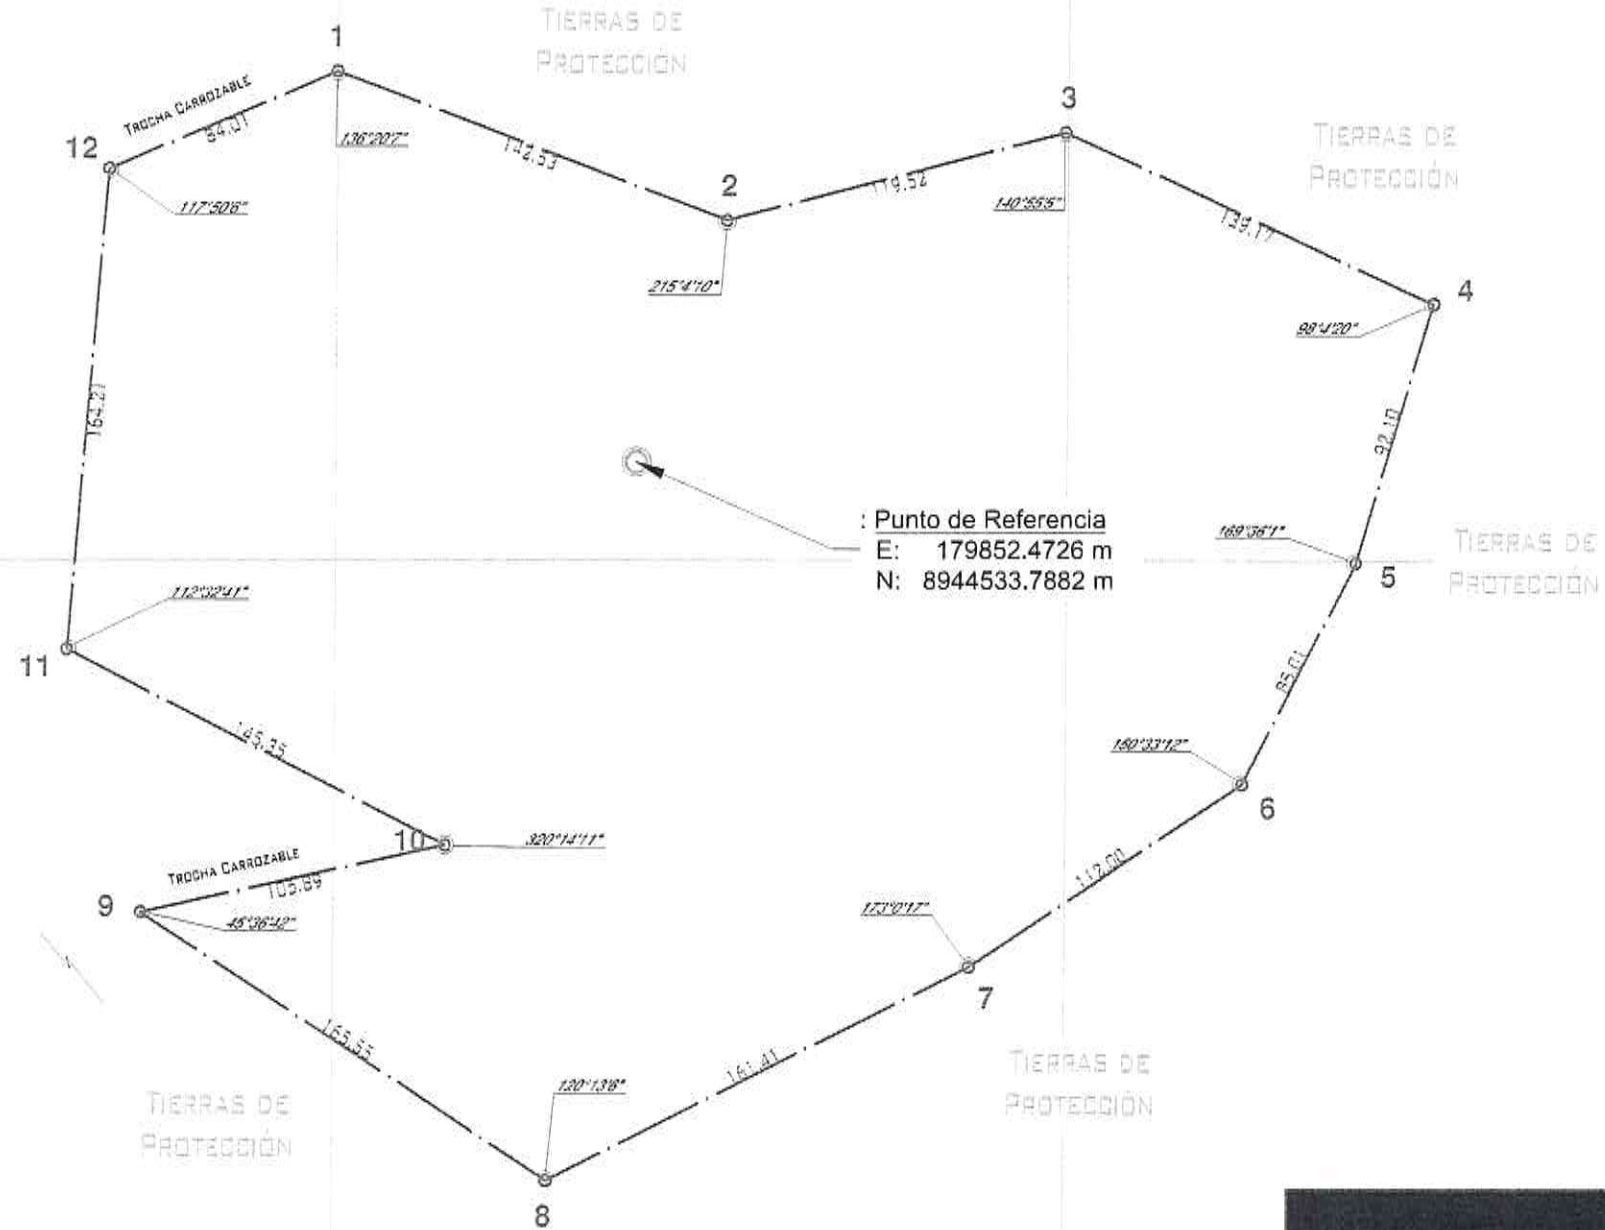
TIERRAS DE PROTECCIÓN

1

TROCHA CARROZABLE

94.01

12

136°20'7"

142.53

117°50'6"

2

119.52

3

140°55'5"

TIERRAS DE PROTECCIÓN

139.17

215°4'10"

4

98°4'20"

164.27

92.10

: Punto de Referencia
E: 179852.4726 m
N: 8944533.7882 m

169°36'1"

TIERRAS DE PROTECCIÓN

5

112°32'41"

11

85.01

145.35

180°33'12"

6

10

320°14'11"

TROCHA CARROZABLE

105.89

112.00

9

45°36'42"

173°0'17"

7

165.55

141.41

TIERRAS DE PROTECCIÓN

120°13'6"

TIERRAS DE PROTECCIÓN

8